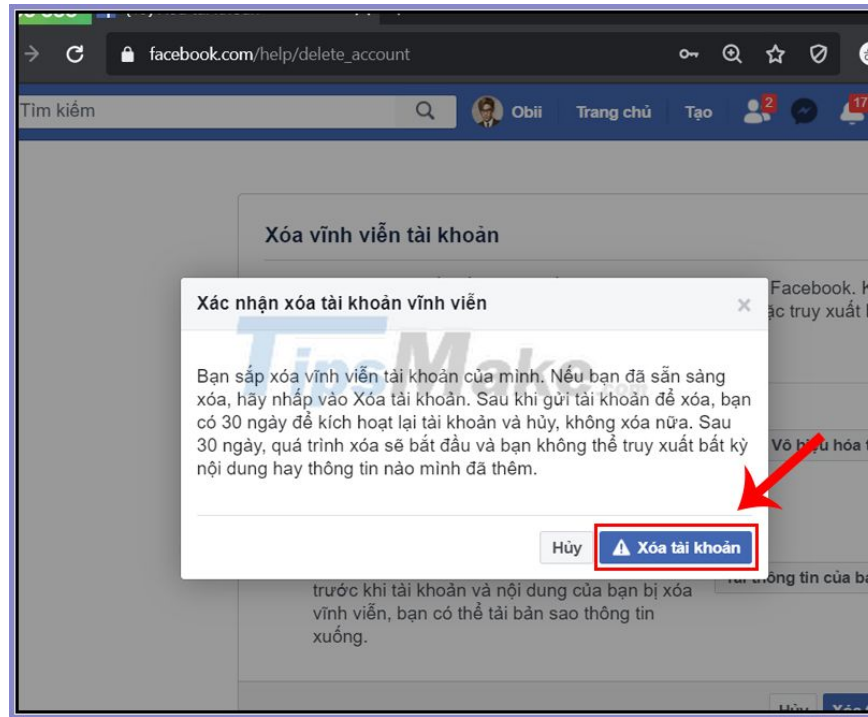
facebook.com/help/delete_account

Tìm kiếm

Obii Trang chủ Tạo

2

17

Xóa vĩnh viễn tài khoản

Facebook. K
ạc truy xuất l

Xác nhận xóa tài khoản vĩnh viễn

×

Bạn sắp xóa vĩnh viễn tài khoản của mình. Nếu bạn đã sẵn sàng xóa, hãy nhấp vào Xóa tài khoản. Sau khi gửi tài khoản để xóa, bạn có 30 ngày để kích hoạt lại tài khoản và hủy, không xóa nữa. Sau 30 ngày, quá trình xóa sẽ bắt đầu và bạn không thể truy xuất bất kỳ nội dung hay thông tin nào mình đã thêm.

Vô hiệu hóa t

Hủy

Xóa tài khoản

trước khi tài khoản và nội dung của bạn bị xóa vĩnh viễn, bạn có thể tải bản sao thông tin xuống.

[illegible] thông tin của ba

TipsMake

Hủy Xóa